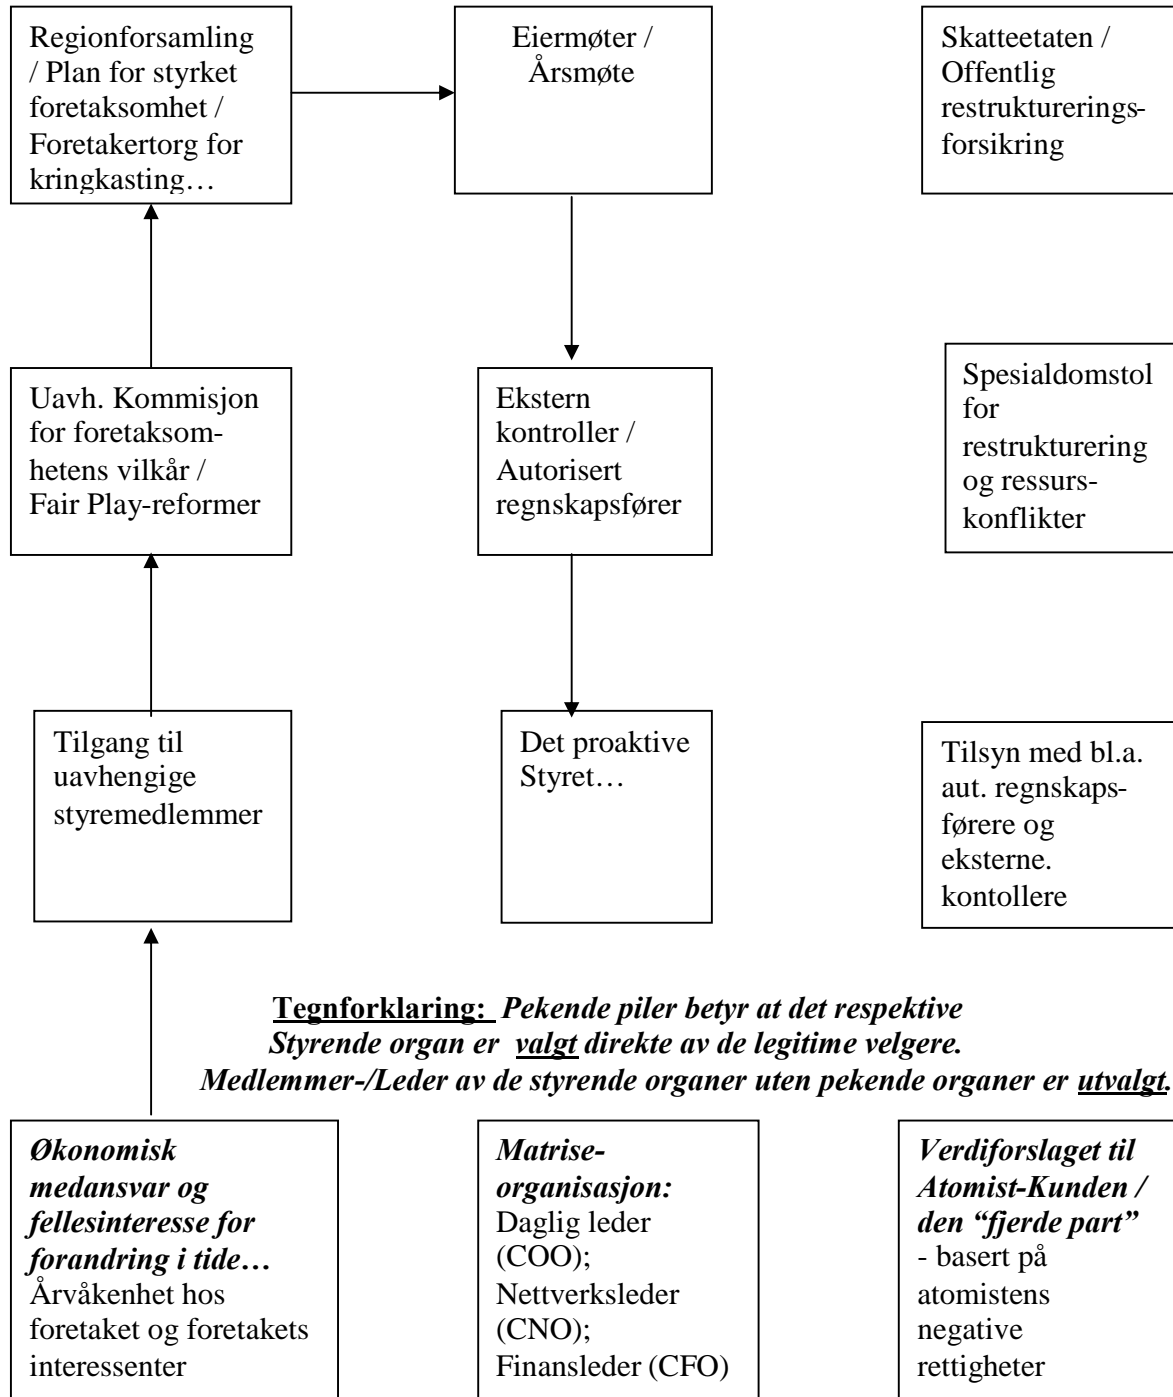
Regionforsamling / Plan for styrket foretaksomhet / Foretakertorg for kringkasting…

Eiermøter / Årsmøte

Skatteetaten / Offentlig restruktureringsforsikring

Uavh. Kommisjon for foretaksomhetens vilkår / Fair Play-reformer

Ekstern kontroller / Autorisert regnskapsfører

Spesialdomstol for restrukturering og ressurskonflikter

Tilgang til uavhengige styremedlemmer

Det proaktive Styret…

Tilsyn med bl.a. aut. regnskapsførere og eksterne. kontollere

**Tegnforklaring:** *Pekende piler betyr at det respektive Styrende organ er valgt direkte av de legitime velgere. Medlemmer-/Leder av de styrende organer uten pekende organer er utvalgt.*

*Økonomisk medansvar og fellesinteresse for forandring i tide…* Årvåkenhet hos foretaket og foretakets interessenter

*Matrise-organisasjon:* Daglig leder (COO); Nettverksleder (CNO); Finansleder (CFO)

*Verdiforslaget til Atomist-Kunden / den "fjerde part"* - basert på atomistens negative rettigheter